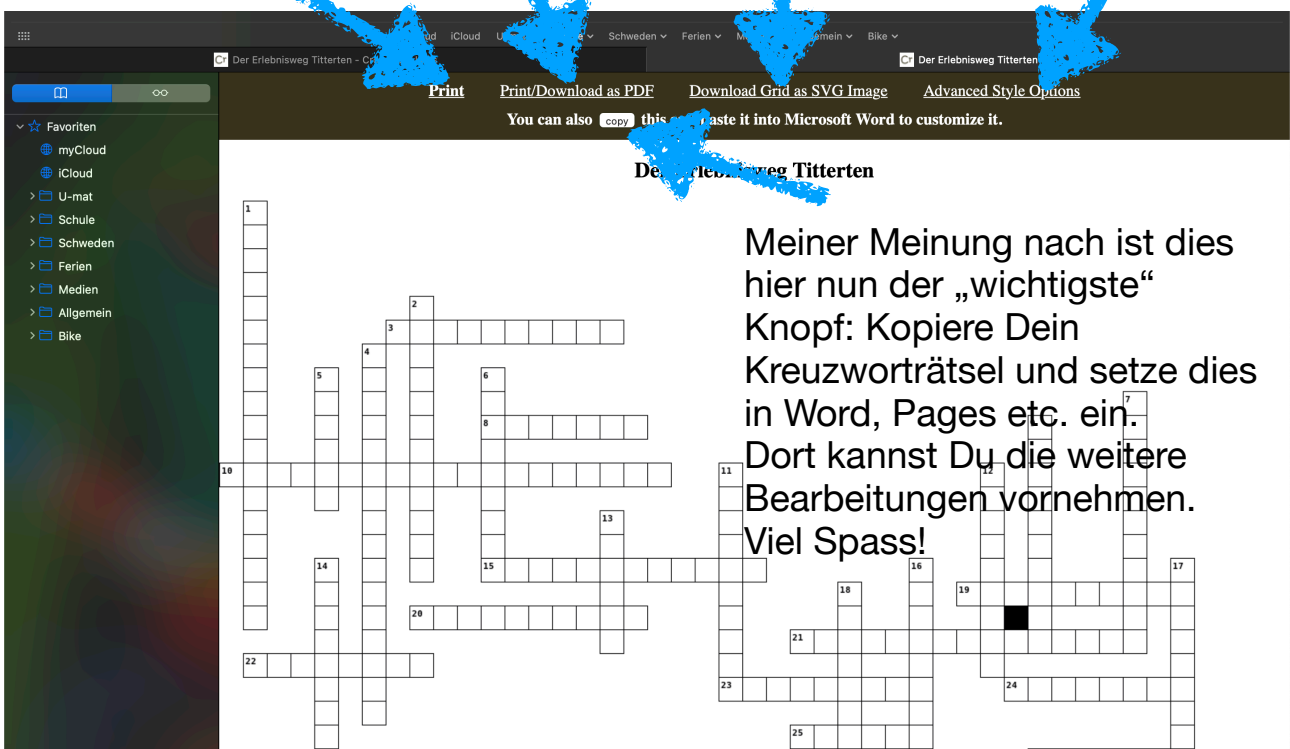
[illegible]d iCloud U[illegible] Schweden ⌄ Ferien ⌄ M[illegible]mein ⌄ Bike ⌄

Der Erlebnisweg Titterten - Cr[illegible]

Der Erlebnisweg Titterten

Favoriten
myCloud
iCloud
U-mat
Schule
Schweden
Ferien
Medien
Allgemein
Bike

Print Print/Download as PDF Download Grid as SVG Image Advanced Style Options

You can also copy this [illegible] paste it into Microsoft Word to customize it.

De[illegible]rlebn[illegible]weg Titterten

Meiner Meinung nach ist dies hier nun der „wichtigste“ Knopf: Kopiere Dein Kreuzworträtsel und setze dies in Word, Pages etc. ein. Dort kannst Du die weitere Bearbeitungen vornehmen. Viel Spass!

1 2 3 4 5 6 7 8 10 11 12 13 14 15 16 17 18 19 20 21 22 23 24 25